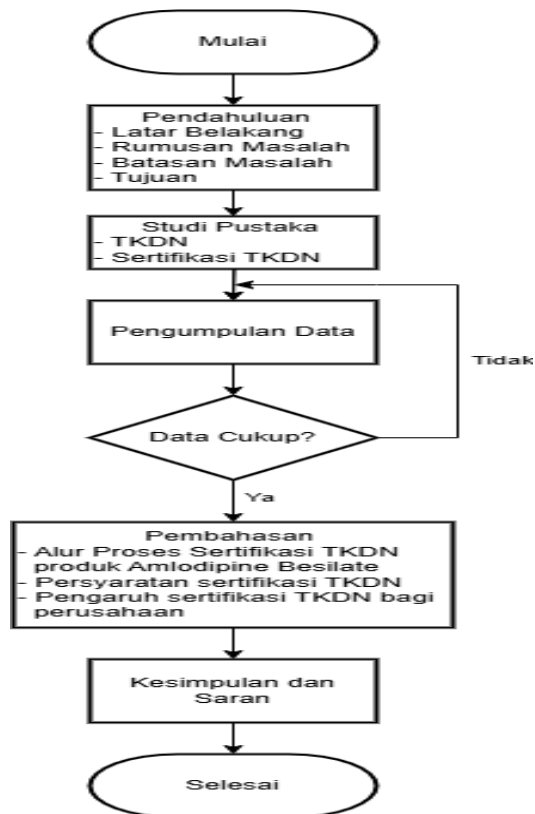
Mulai

Pendahuluan
- Latar Belakang
- Rumusan Masalah
- Batasan Masalah
- Tujuan

Studi Pustaka
- TKDN
- Sertifikasi TKDN

Pengumpulan Data

Tidak

Data Cukup?

Ya

Pembahasan
- Alur Proses Sertifikasi TKDN produk Amlodipine Besilate
- Persyaratan sertifikasi TKDN
- Pengaruh sertifikasi TKDN bagi perusahaan

Kesimpulan dan Saran

Selesai